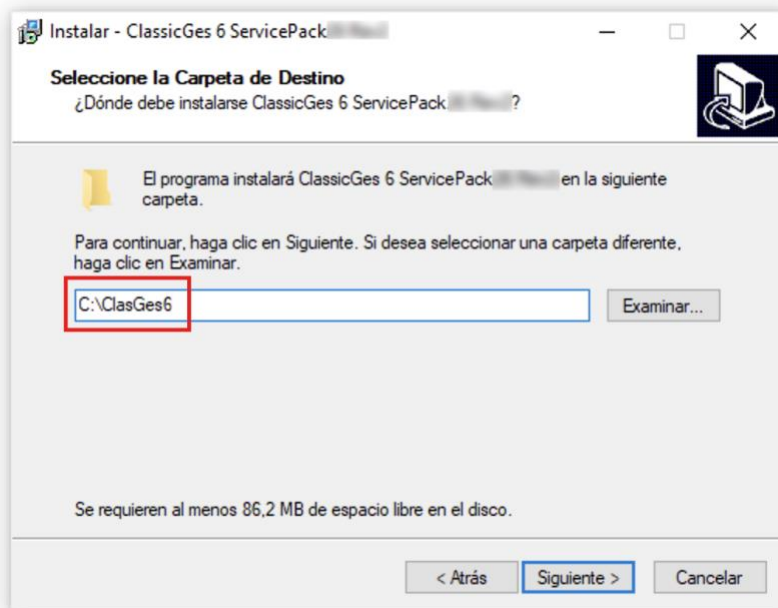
Instalar - ClassicGes 6 ServicePack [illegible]

Seleccione la Carpeta de Destino
¿Dónde debe instalarse ClassicGes 6 ServicePack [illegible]?

El programa instalará ClassicGes 6 ServicePack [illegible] en la siguiente carpeta.

Para continuar, haga clic en Siguiente. Si desea seleccionar una carpeta diferente, haga clic en Examinar.

C:\ClasGes6

Examinar...

Se requieren al menos 86,2 MB de espacio libre en el disco.

< Atrás
Siguiente >
Cancelar